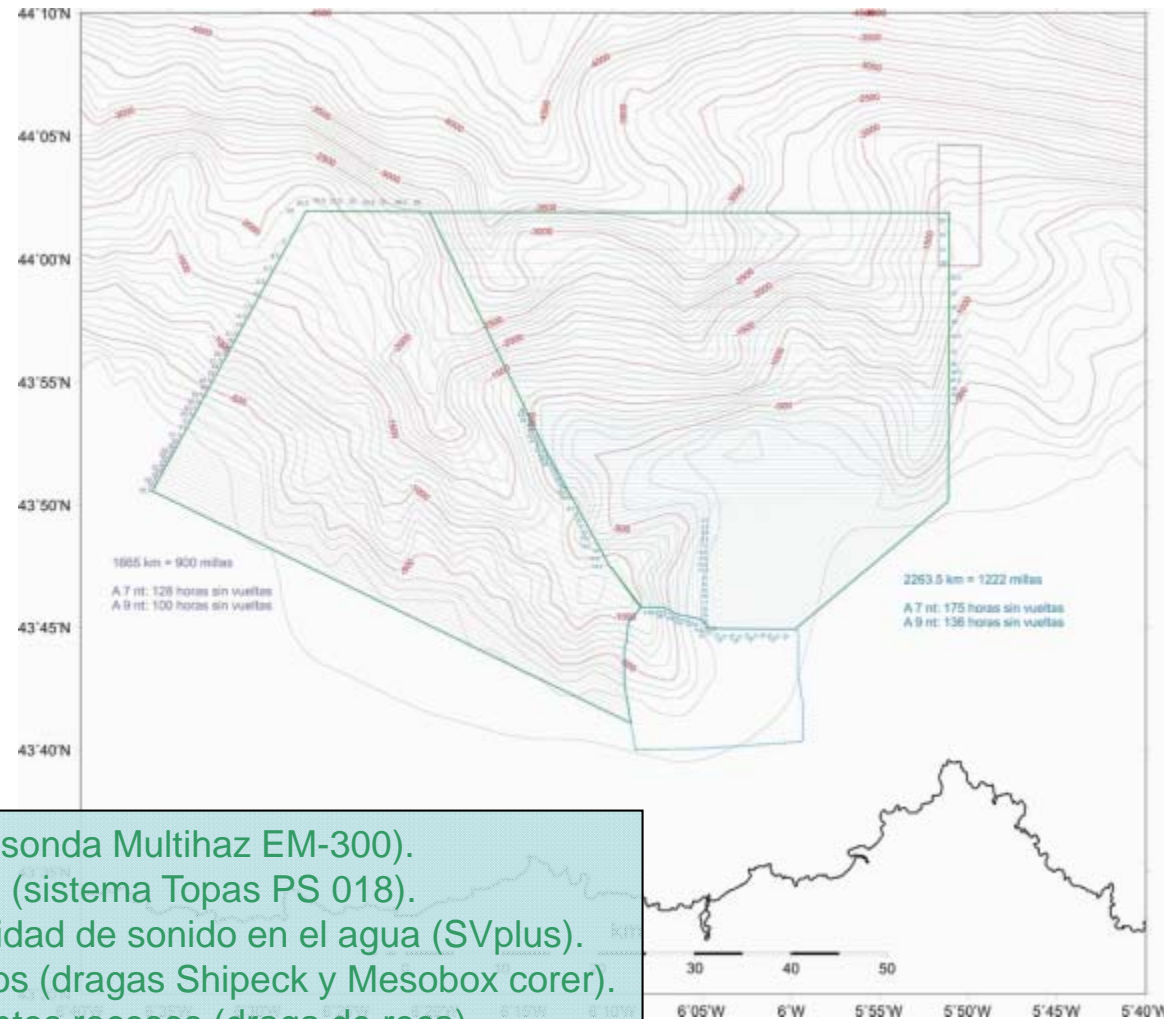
44°10'N
44°05'N
44°00'N
43°55'N
43°50'N
43°45'N
43°40'N

1665 km = 900 millas
A 7 nt: 128 horas sin vueltas
A 9 nt: 100 horas sin vueltas

2263.5 km = 1222 millas
A 7 nt: 175 horas sin vueltas
A 9 nt: 136 horas sin vueltas

sonda Multihaz EM-300).
(sistema Topas PS 018).
idad de sonido en el agua (SVplus).
os (dragas Shipeck y Mesobox corer).
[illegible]

30 40 50

6°05'W 6°W 5°55'W 5°50'W 5°45'W 5°40'W